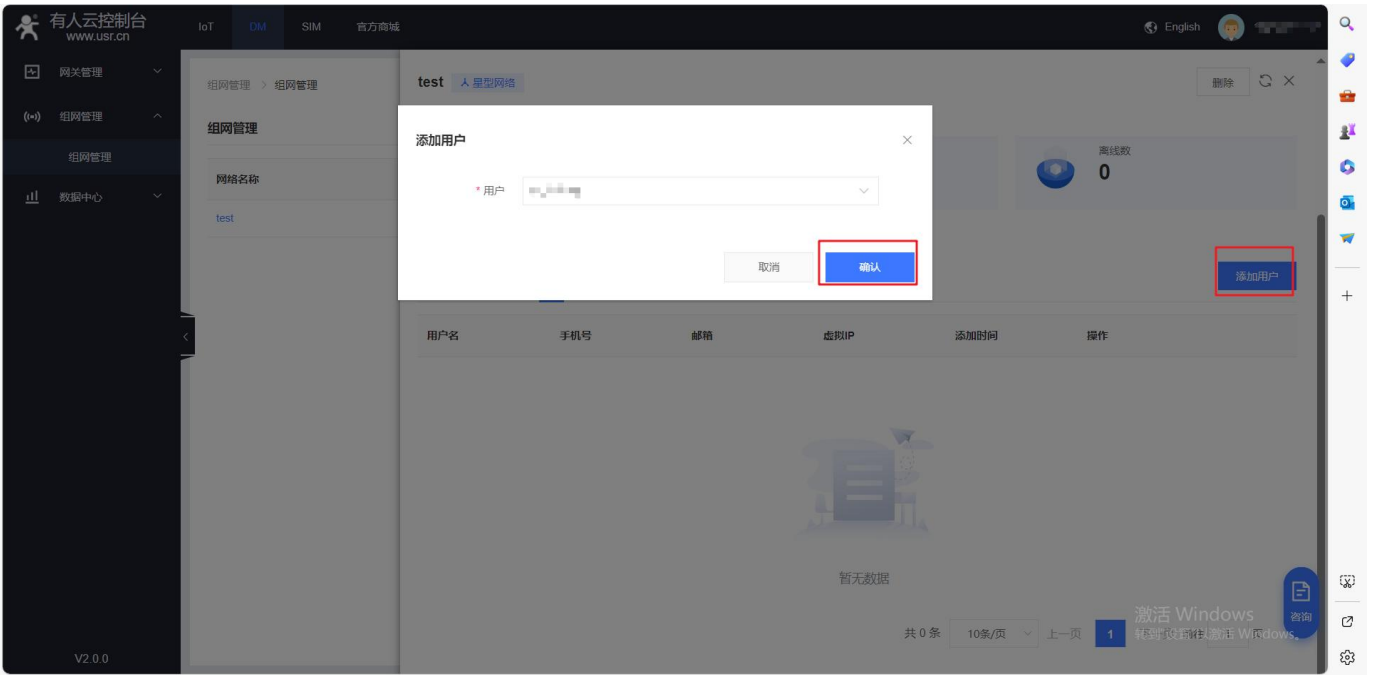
有人云控制台
www.usr.cn

IoT DM SIM 官方商城

English

网关管理
组网管理
组网管理
数据中心

V2.0.0

组网管理 > 组网管理
组网管理
网络名称
test

test 星型网络
删除

离线数
0

添加用户

添加用户
* 用户 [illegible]
取消 确认

| 用户名 | 手机号 | 邮箱 | 虚拟IP | 添加时间 | 操作 |
|---|---|---|---|---|---|

暂无数据

共 0 条 10条/页 上一页 1

咨询

激活 Windows
转到"设置"以激活 Windows。